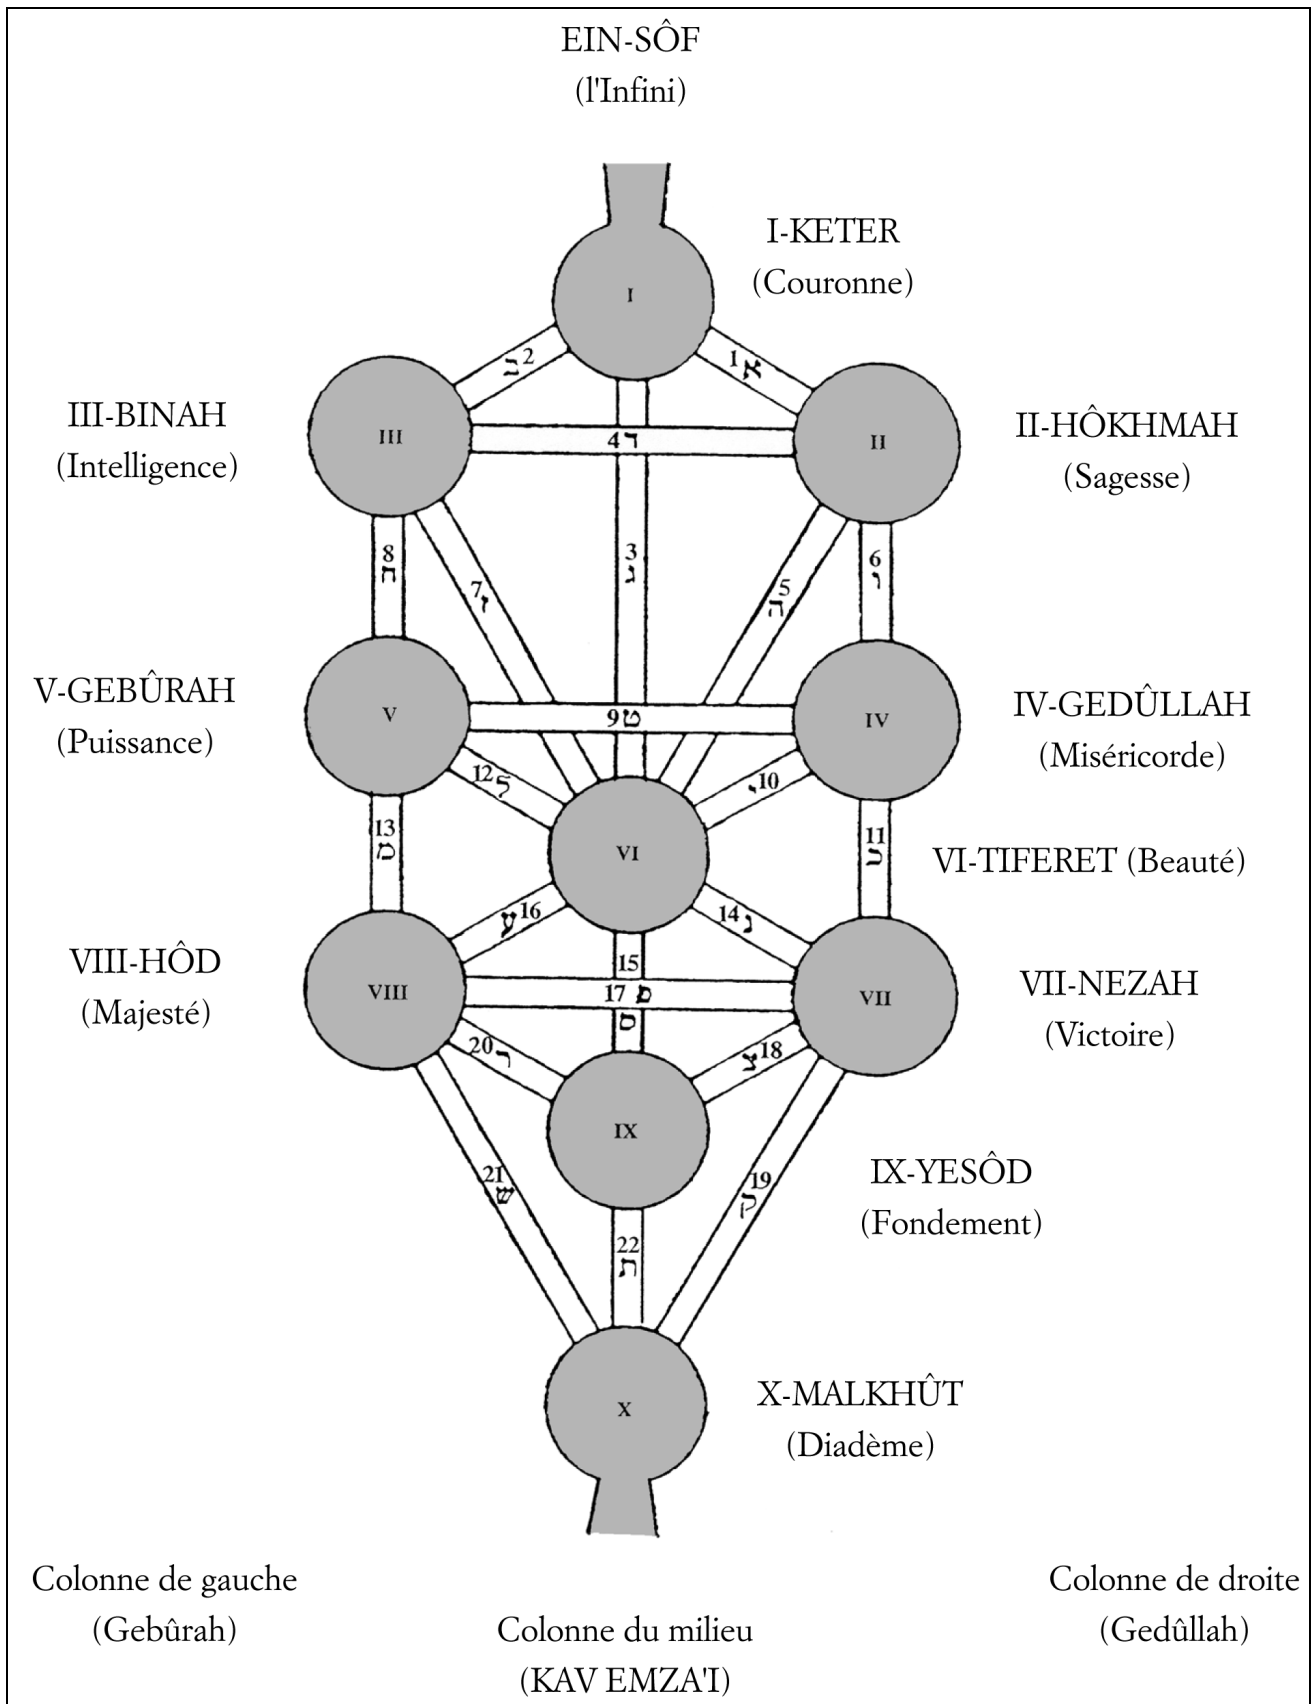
EIN-SÔF
(l'Infini)

I-KETER
(Couronne)

I

2 ב

1 א

III-BINAH
(Intelligence)

III

4 ד

II

II-HÔKHMAH
(Sagesse)

8 ח

7 ז

3 ג

5 ה

6 ו

V-GEBÛRAH
(Puissance)

V

9 ט

IV

IV-GEDÛLLAH
(Miséricorde)

12 ל

10 י

13 מ

VI

11 כ

VI-TIFERET (Beauté)

16 ע

14 נ

VIII-HÔD
(Majesté)

15

VIII

17 פ

VII

VII-NEZAH
(Victoire)

ס

20 ר

18 צ

IX

21 ש

19 ק

IX-YESÔD
(Fondement)

22 ת

X

X-MALKHÛT
(Diadème)

Colonne de gauche
(Gebûrah)

Colonne du milieu
(KAV EMZA'I)

Colonne de droite
(Gedûllah)